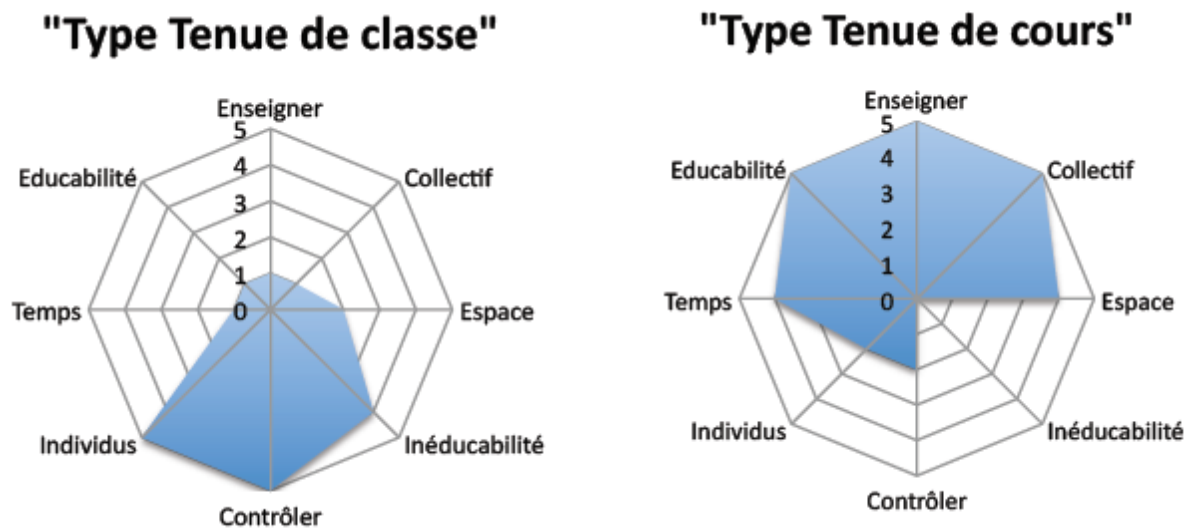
"Type Tenue de classe"

Enseigner
Collectif
Espace
Inéducabilité
Contrôler
Individus
Temps
Educabilité
5
4
3
2
1
0

"Type Tenue de cours"

Enseigner
Collectif
Espace
Inéducabilité
Contrôler
Individus
Temps
Educabilité
5
4
3
2
1
0